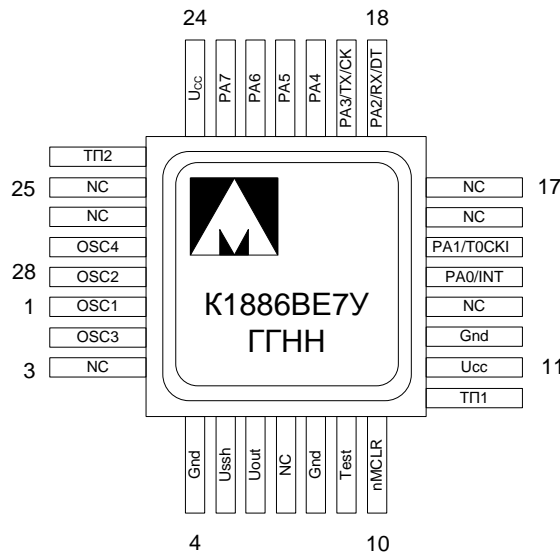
24

18

$U_{CC}$

PA7

PA6

PA5

PA4

PA3/TX/CK

PA2/RX/DT

ТП2

25

NC

NC

OSC4

28

OSC2

1

OSC1

OSC3

3

NC

NC

17

NC

PA1/T0CKI

PA0/INT

NC

Gnd

Ucc

11

ТП1

К1886ВЕ7У

ГГНН

Gnd

Ussh

Uout

NC

Gnd

Test

nMCLR

4

10